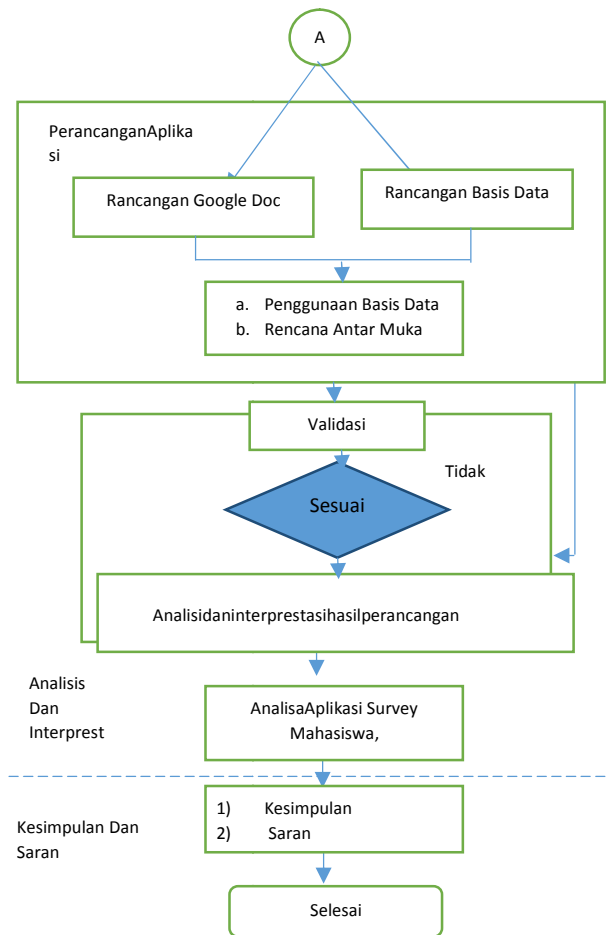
A

PerancanganAplikasi

Rancangan Google Doc

Rancangan Basis Data

a. Penggunaan Basis Data
b. Rencana Antar Muka

Validasi

Tidak

Sesuai

Analisidaninterprestasihasilperancangan

Analisis Dan Interprest

AnalisaAplikasi Survey Mahasiswa,

Kesimpulan Dan Saran

1) Kesimpulan
2) Saran

Selesai